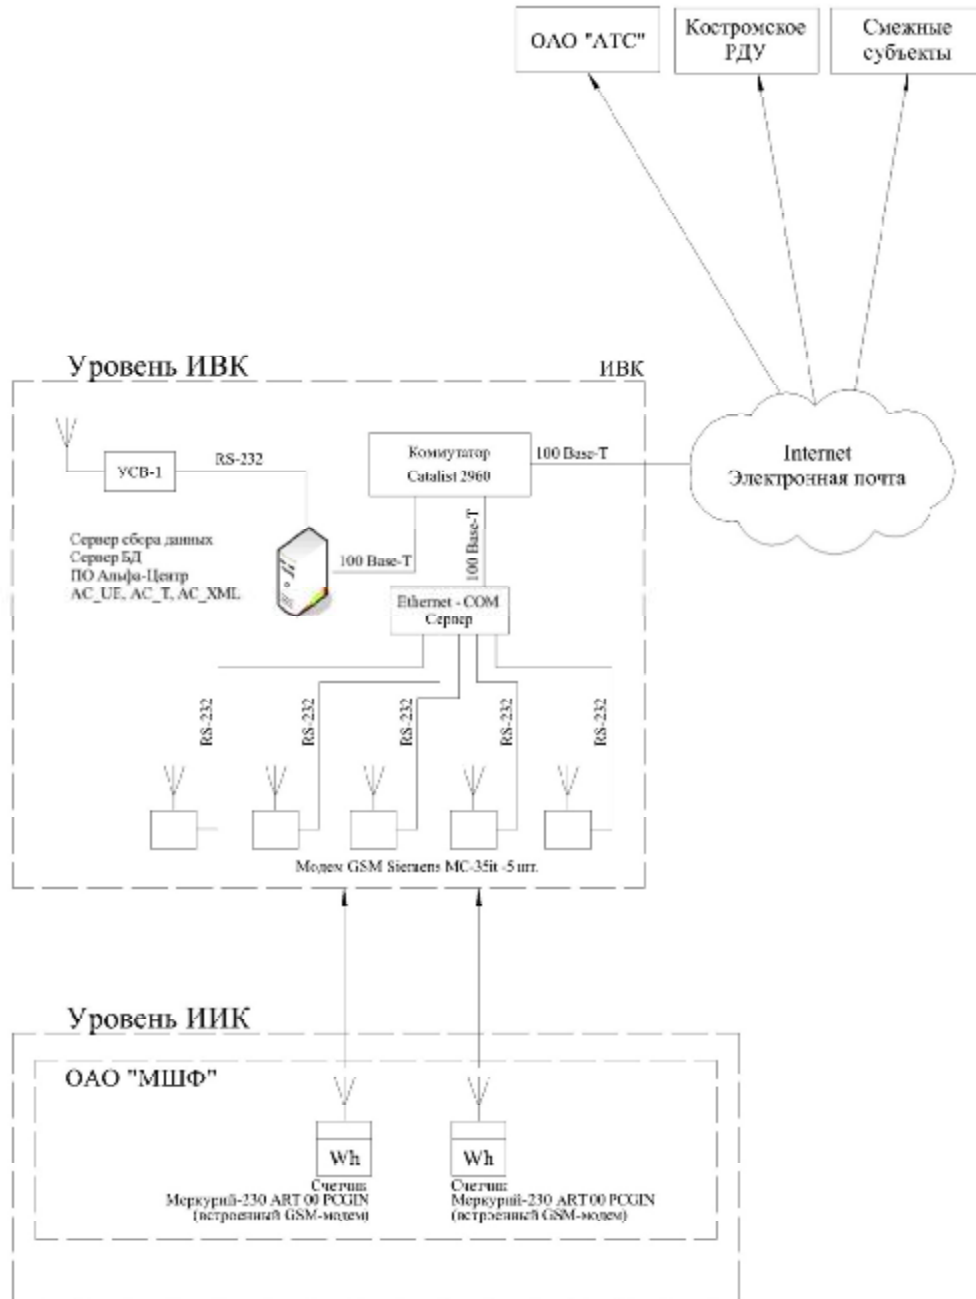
ОАО "АТС"

Костромское РДУ

Смежные субъекты

Уровень ИВК

ИВК

УСВ-1

RS-232

Коммутатор Catalist 2960

100 Base-T

Internet
Электронная почта

Сервер сбора данных
Сервер БД
ПО Альфа-Центр
AC_UE, AC_T, AC_XML

100 Base-T

100 Base-T

Ethernet - COM Сервер

RS-232

RS-232

RS-232

RS-232

RS-232

Модем GSM Siemens MC-35it -5 шт.

Уровень ИИК

ОАО "МШФ"

Wh

Счетчик
Меркурий-230 ART 00 PCGIN
(встроенный GSM-модем)

Wh

Счетчик
Меркурий-230 ART 00 PCGIN
(встроенный GSM-модем)